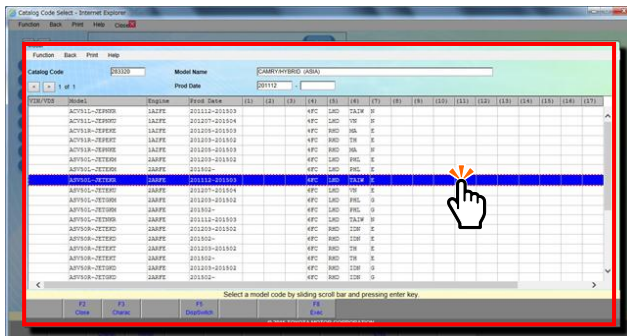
Catalog Code Select - Internet Explorer

Function Back Print Help Close

Function Back Print Help

Catalog Code 283320

Model Name CAMRY/HYBRID (ASIA)

Prod Date 201112 -

< > 1 of 1

| VIN/VDS | Model | Engine | Prod Date | (1) | (2) | (3) | (4) | (5) | (6) | (7) | (8) | (9) | (10) | (11) | (12) | (13) | (14) | (15) | (16) | (17) |
|---|---|---|---|---|---|---|---|---|---|---|---|---|---|---|---|---|---|---|---|---|
| | ACV51L-JEPNKR | 1AZFE | 201112-201503 | | | | 4FC | LHD | TAIW | N | | | | | | | | | | |
| | ACV51L-JEPNKU | 1AZFE | 201207-201504 | | | | 4FC | LHD | VN | N | | | | | | | | | | |
| | ACV51R-JEPNKE | 1AZFE | 201205-201503 | | | | 4FC | RHD | MA | E | | | | | | | | | | |
| | ACV51R-JEPEKT | 1AZFE | 201203-201502 | | | | 4FC | RHD | TH | E | | | | | | | | | | |
| | ACV51R-JEPNKE | 1AZFE | 201205-201503 | | | | 4FC | RHD | MA | N | | | | | | | | | | |
| | ASV50L-JETEKH | 2ARFE | 201203-201502 | | | | 4FC | LHD | PHL | E | | | | | | | | | | |
| | ASV50L-JETEKH | 2ARFE | 201502- | | | | 4FC | LHD | PHL | E | | | | | | | | | | |
| | ASV50L-JETEKR | 2ARFE | 201112-201503 | | | | 4FC | LHD | TAIW | E | | | | | | | | | | |
| | ASV50L-JETEKU | 2ARFE | 201207-201504 | | | | 4FC | LHD | VN | E | | | | | | | | | | |
| | ASV50L-JETGKH | 2ARFE | 201203-201502 | | | | 4FC | LHD | PHL | G | | | | | | | | | | |
| | ASV50L-JETGKH | 2ARFE | 201502- | | | | 4FC | LHD | PHL | G | | | | | | | | | | |
| | ASV50L-JETNKR | 2ARFE | 201112-201503 | | | | 4FC | LHD | TAIW | N | | | | | | | | | | |
| | ASV50L-JETNKU | 2ARFE | 201207-201504 | | | | 4FC | LHD | VN | N | | | | | | | | | | |
| | ASV50R-JETEKD | 2ARFE | 201203-201502 | | | | 4FC | RHD | IDN | E | | | | | | | | | | |
| | ASV50R-JETEKD | 2ARFE | 201502- | | | | 4FC | RHD | IDN | E | | | | | | | | | | |
| | ASV50R-JETEKT | 2ARFE | 201203-201502 | | | | 4FC | RHD | TH | E | | | | | | | | | | |
| | ASV50R-JETEKT | 2ARFE | 201502- | | | | 4FC | RHD | TH | E | | | | | | | | | | |
| | ASV50R-JETGKD | 2ARFE | 201203-201502 | | | | 4FC | RHD | IDN | G | | | | | | | | | | |
| | ASV50R-JETGKD | 2ARFE | 201502- | | | | 4FC | RHD | IDN | G | | | | | | | | | | |

Select a model code by sliding scroll bar and pressing enter key.

F2 Close | F3 Charac | F5 DispSwitch | F8 Exec